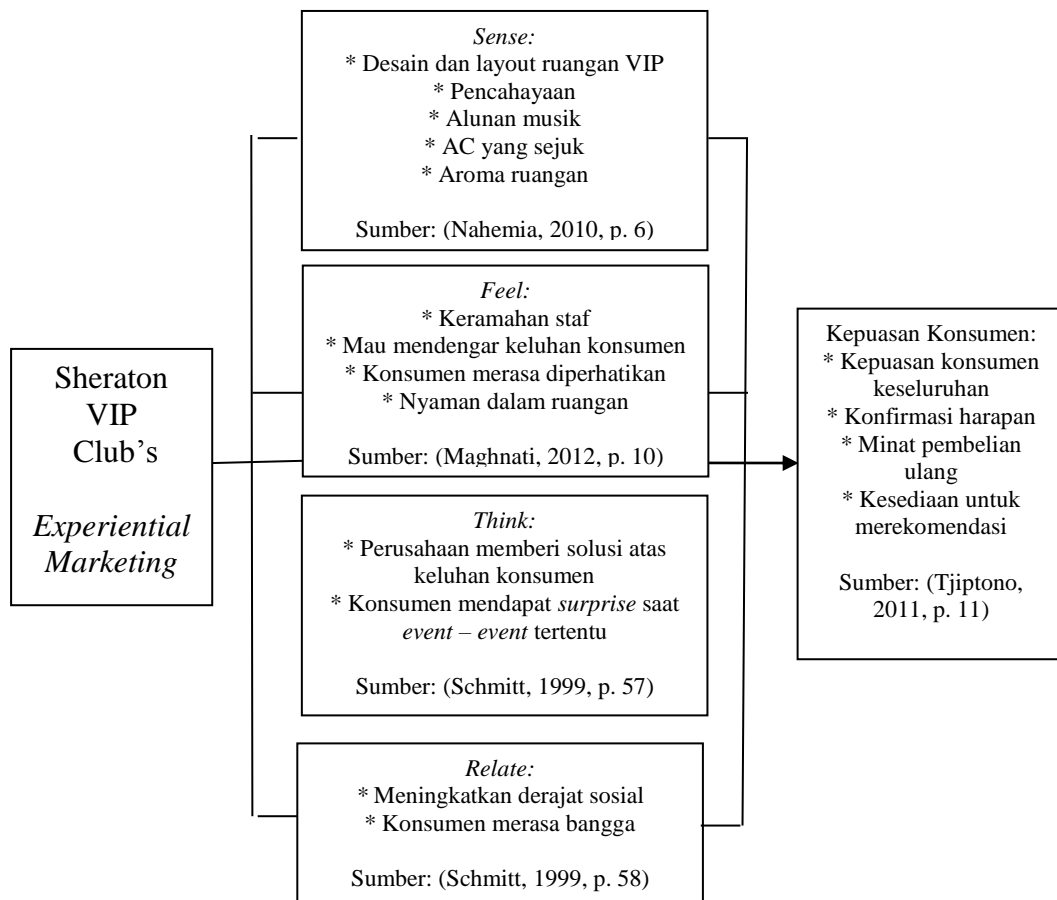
Sheraton VIP Club's

*Experiential Marketing*

*Sense:*
* Desain dan layout ruangan VIP
* Pencahayaan
* Alunan musik
* AC yang sejuk
* Aroma ruangan

Sumber: (Nahemia, 2010, p. 6)

*Feel:*
* Keramahan staf
* Mau mendengar keluhan konsumen
* Konsumen merasa diperhatikan
* Nyaman dalam ruangan

Sumber: (Maghnati, 2012, p. 10)

*Think:*
* Perusahaan memberi solusi atas keluhan konsumen
* Konsumen mendapat *surprise* saat *event – event* tertentu

Sumber: (Schmitt, 1999, p. 57)

*Relate:*
* Meningkatkan derajat sosial
* Konsumen merasa bangga

Sumber: (Schmitt, 1999, p. 58)

Kepuasan Konsumen:
* Kepuasan konsumen keseluruhan
* Konfirmasi harapan
* Minat pembelian ulang
* Kesediaan untuk merekomendasi

Sumber: (Tjiptono, 2011, p. 11)